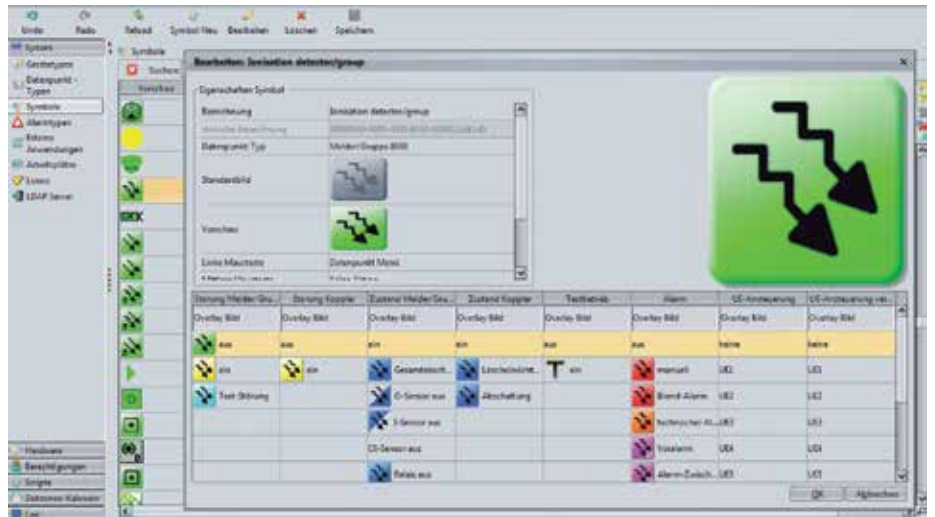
Undo Redo Reload Symbol Neu Bearbeiten Löschen Speichern

System
Gerätetypen
Datenpunkt-Typen
Symbole
Alarmtypen
Externe Anwendungen
Arbeitsplätze
Lizenz
LDAP Server

Symbole
Suchen
Vorschau

Bearbeiten: Ionisation detector/group

Eigenschaften Symbol

| | |
|---|---|
| Bezeichnung | Ionisation detector/group |
| Interne Bezeichnung | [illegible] |
| Datenpunkt Typ | Melder/Gruppe BMA |
| Standardbild | |
| Vorschau | |
| Linke Maustaste | Datenpunkt Menü |
| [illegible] | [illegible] |

| Störung Melder/Gru... | Störung Koppler | Zustand Melder/Gru... | Zustand Koppler | Testbetrieb | Alarm | UE-Ansteuerung | UE-Ansteuerung re... |
|---|---|---|---|---|---|---|---|
| Overlay Bild | Overlay Bild | Overlay Bild | Overlay Bild | Overlay Bild | Overlay Bild | Overlay Bild | Overlay Bild |
| aus | aus | ein | ein | aus | aus | keine | keine |
| ein | ein | Gesamtabsch... | Löschsteuerkt... | ein | manuell | UE1 | UE1 |
| Test-Störung | | O-Sensor aus | Abschaltung | | Brand-Alarm | UE2 | UE2 |
| | | I-Sensor aus | | | technischer Al... | UE3 | UE3 |
| | | CO-Sensor aus | | | Voralarm | UE4 | UE4 |
| | | Relais aus | | | Alarm-Zwisch... | UE5 | UE5 |

OK Abbrechen

Hardware
Berechtigungen
Ereignisse
Zeitserver-Kalender
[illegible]